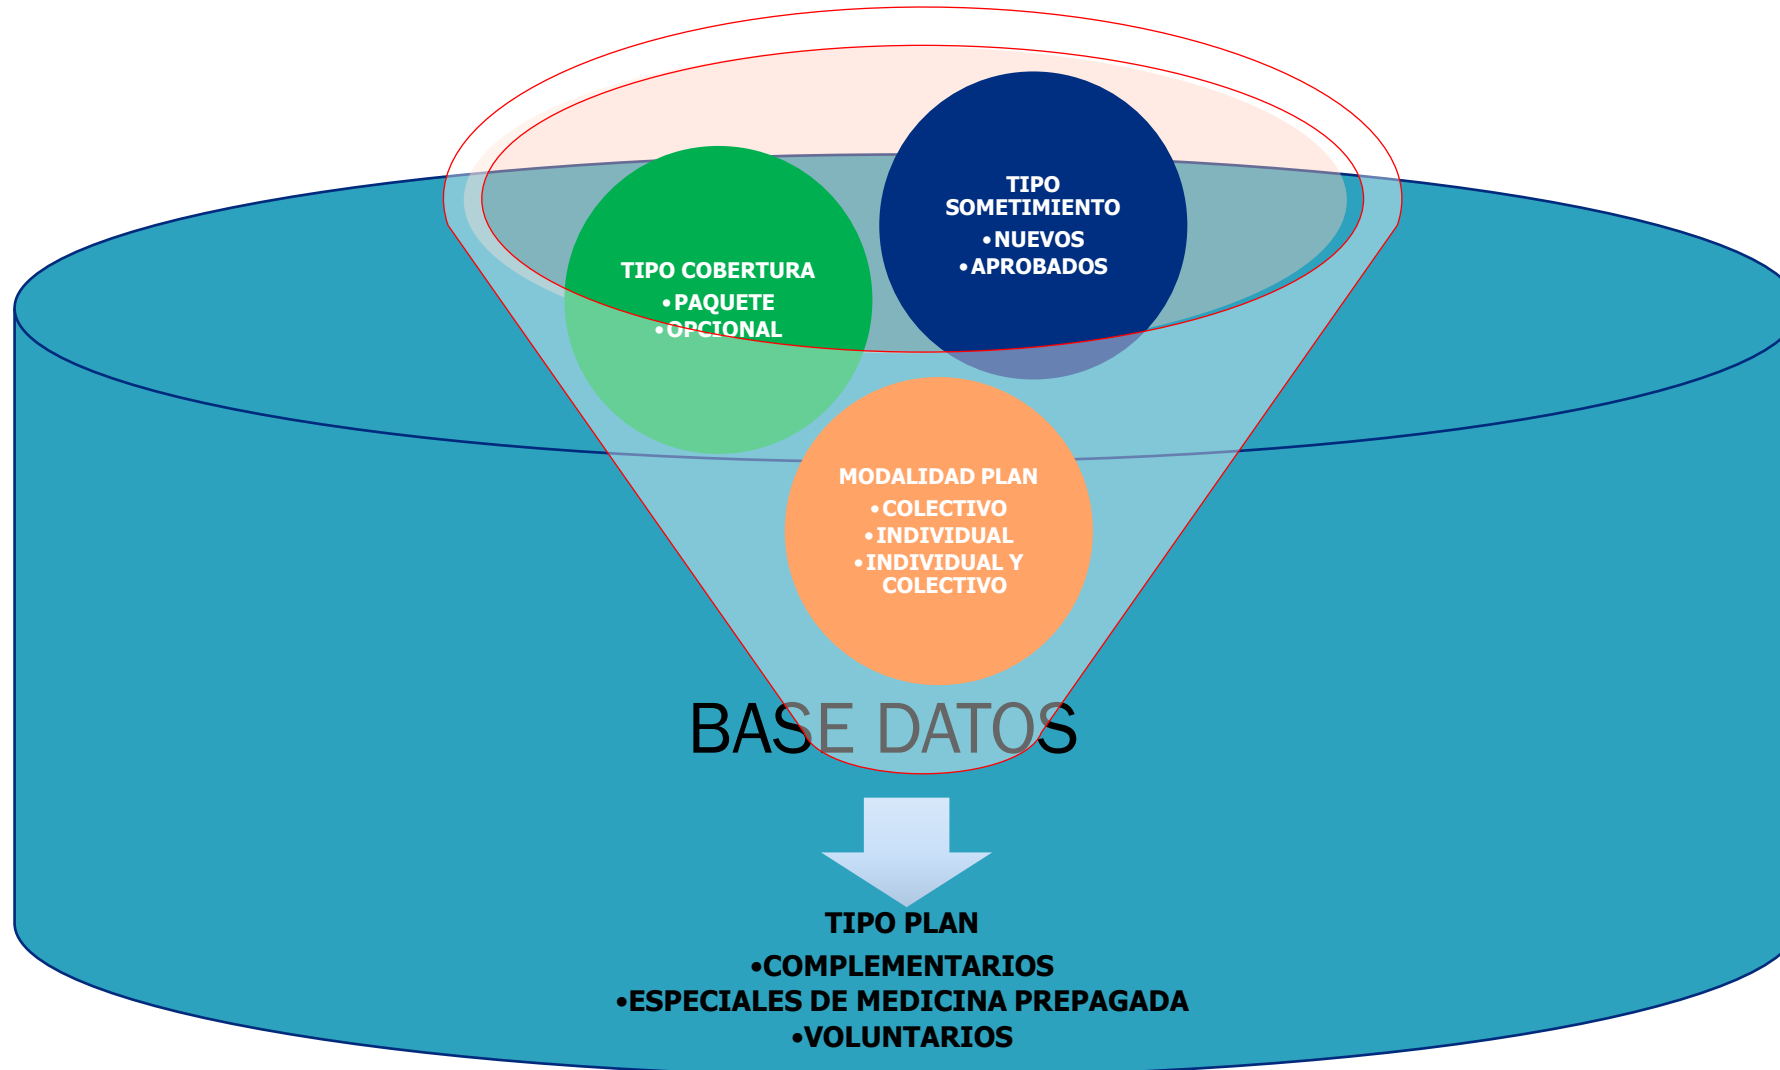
TIPO COBERTURA
•PAQUETE
•OPCIONAL

TIPO SOMETIMIENTO
•NUEVOS
•APROBADOS

MODALIDAD PLAN
•COLECTIVO
•INDIVIDUAL
•INDIVIDUAL Y COLECTIVO

BASE DATOS

TIPO PLAN
•COMPLEMENTARIOS
•ESPECIALES DE MEDICINA PREPAGADA
•VOLUNTARIOS